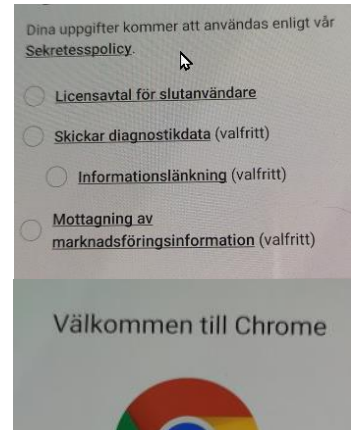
Dina uppgifter kommer att användas enligt vår Sekretesspolicy.

Licensavtal för slutanvändare

Skickar diagnostikdata (valfritt)

Informationslänkning (valfritt)

Mottagning av marknadsföringsinformation (valfritt)

Välkommen till Chrome